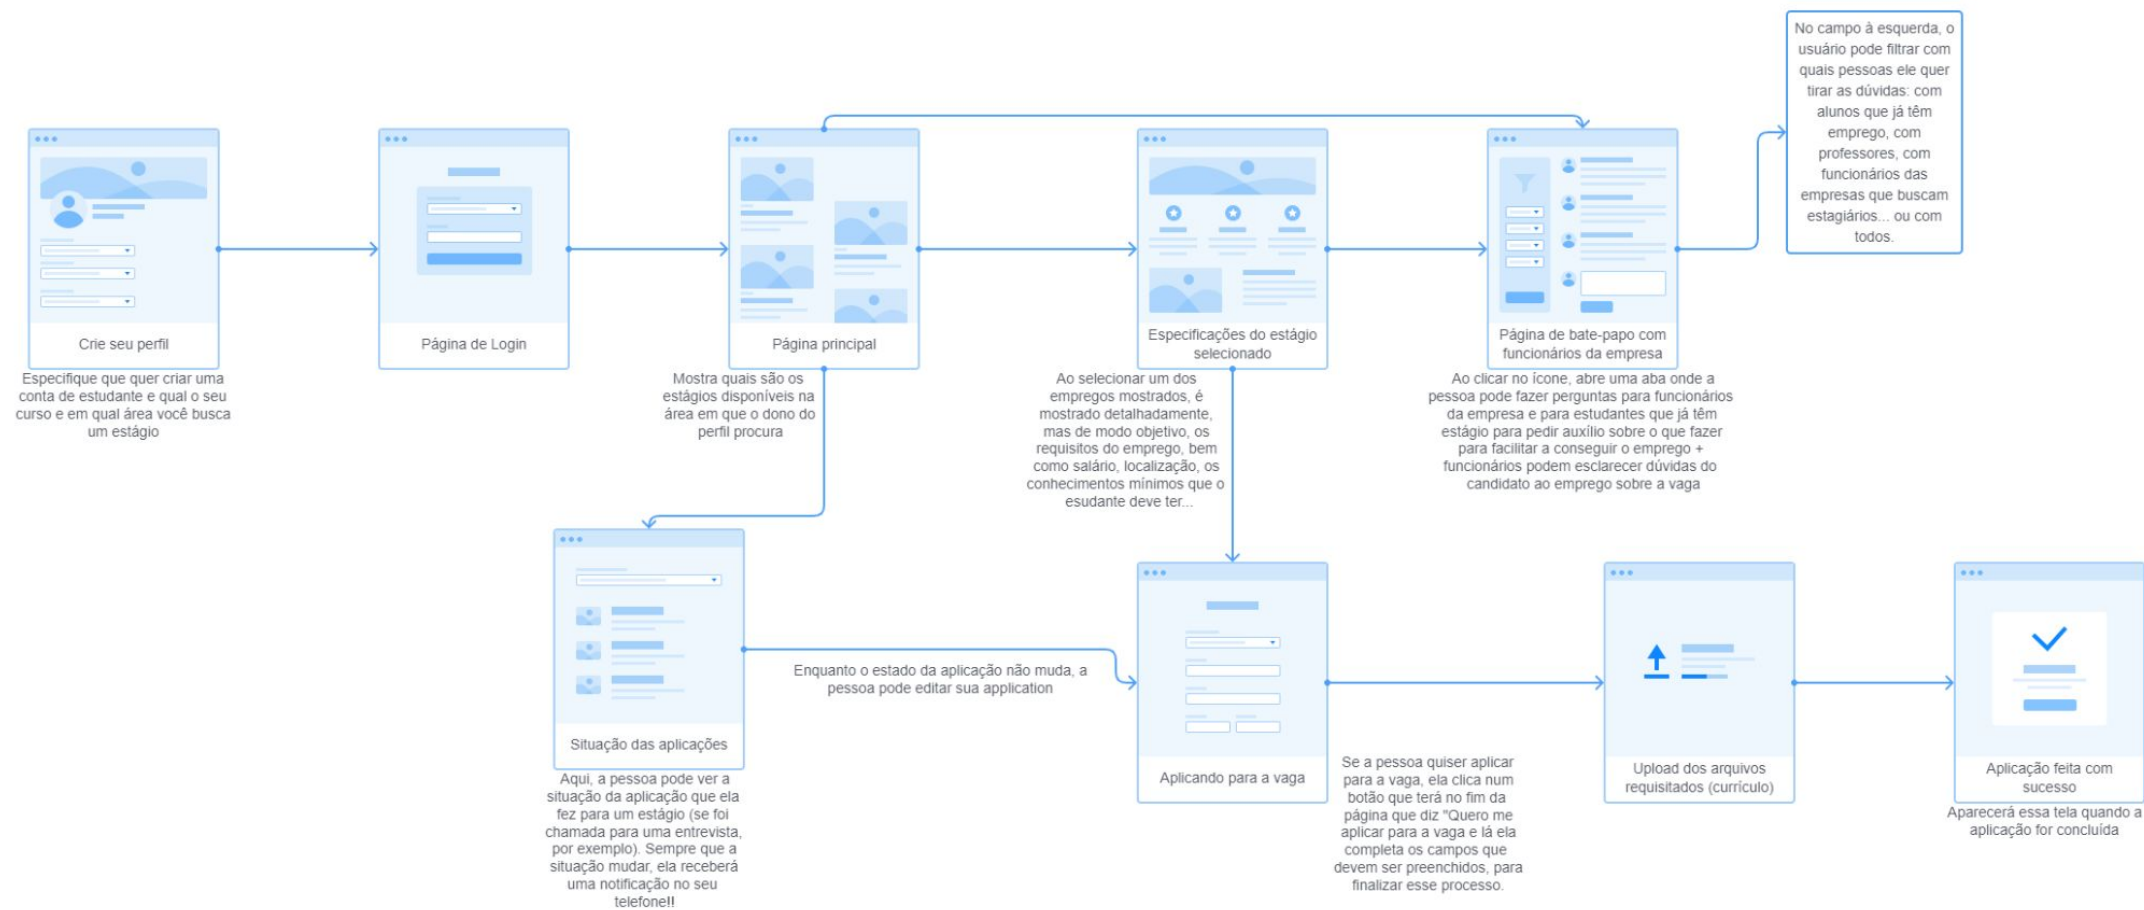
No campo à esquerda, o usuário pode filtrar com quais pessoas ele quer tirar as dúvidas: com alunos que já têm emprego, com professores, com funcionários das empresas que buscam estagiários... ou com todos.

Crie seu perfil

Especifique que quer criar uma conta de estudante e qual o seu curso e em qual área você busca um estágio

Página de Login

Página principal

Mostra quais são os estágios disponíveis na área em que o dono do perfil procura

Especificações do estágio selecionado

Ao selecionar um dos empregos mostrados, é mostrado detalhadamente, mas de modo objetivo, os requisitos do emprego, bem como salário, localização, os conhecimentos mínimos que o esudante deve ter...

Página de bate-papo com funcionários da empresa

Ao clicar no ícone, abre uma aba onde a pessoa pode fazer perguntas para funcionários da empresa e para estudantes que já têm estágio para pedir auxílio sobre o que fazer para facilitar a conseguir o emprego + funcionários podem esclarecer dúvidas do candidato ao emprego sobre a vaga

Situação das aplicações

Aqui, a pessoa pode ver a situação da aplicação que ela fez para um estágio (se foi chamada para uma entrevista, por exemplo). Sempre que a situação mudar, ela receberá uma notificação no seu telefone!!

Enquanto o estado da aplicação não muda, a pessoa pode editar sua application

Aplicando para a vaga

Se a pessoa quiser aplicar para a vaga, ela clica num botão que terá no fim da página que diz "Quero me aplicar para a vaga e lá ela completa os campos que devem ser preenchidos, para finalizar esse processo.

Upload dos arquivos requisitados (currículo)

Aplicação feita com sucesso

Aparecerá essa tela quando a aplicação for concluída